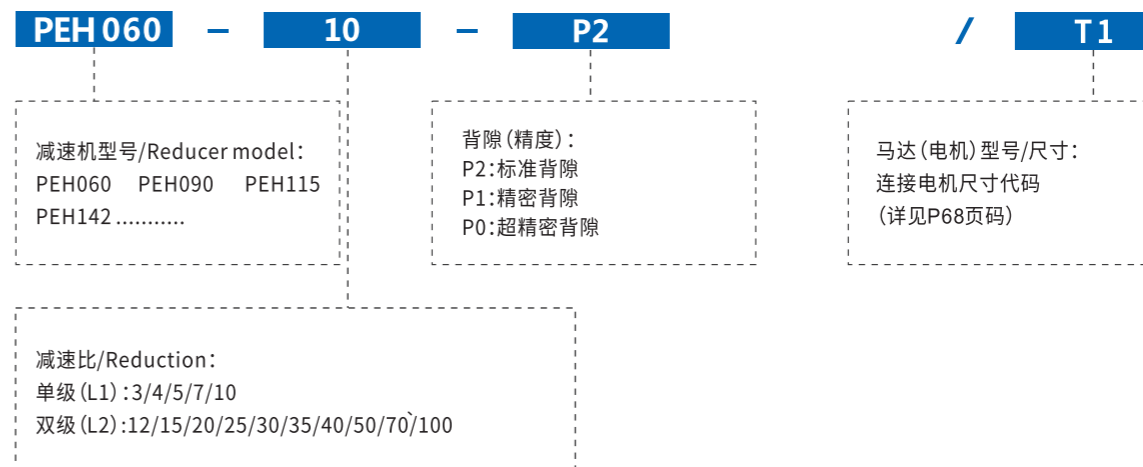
PEH 060 – 10 – P2 / T1

减速机型号/Reducer model：
PEH060 PEH090 PEH115
PEH142 ...........

背隙(精度)：
P2:标准背隙
P1:精密背隙
P0:超精密背隙

马达(电机)型号/尺寸：
连接电机尺寸代码
(详见P68页码)

减速比/Reduction：
单级(L1):3/4/5/7/10
双级(L2):12/15/20/25/30/35/40/50/70/100